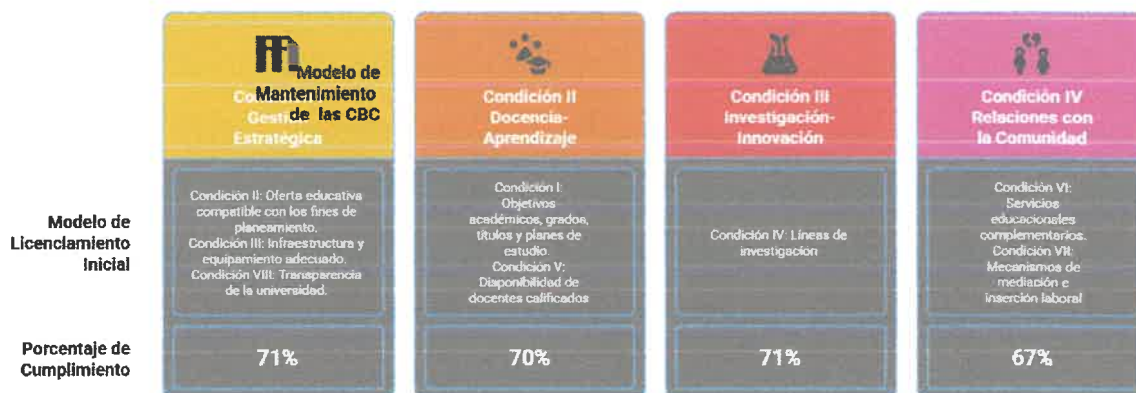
Modelo de Mantenimiento de las CBC

Co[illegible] Gesti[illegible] Estratégica

Condición II Docencia-Aprendizaje

Condición III Investigación-Innovación

Condición IV Relaciones con la Comunidad

Modelo de Licenciamiento Inicial

Condición II: Oferta educativa compatible con los fines de planeamiento. Condición III: Infraestructura y equipamiento adecuado. Condición VIII: Transparencia de la universidad.

Condición I: Objetivos académicos, grados, títulos y planes de estudio. Condición V: Disponibilidad de docentes calificados

Condición IV: Líneas de investigación

Condición VI: Servicios educacionales complementarios. Condición VII: Mecanismos de mediación e inserción laboral

Porcentaje de Cumplimiento

71%

70%

71%

67%